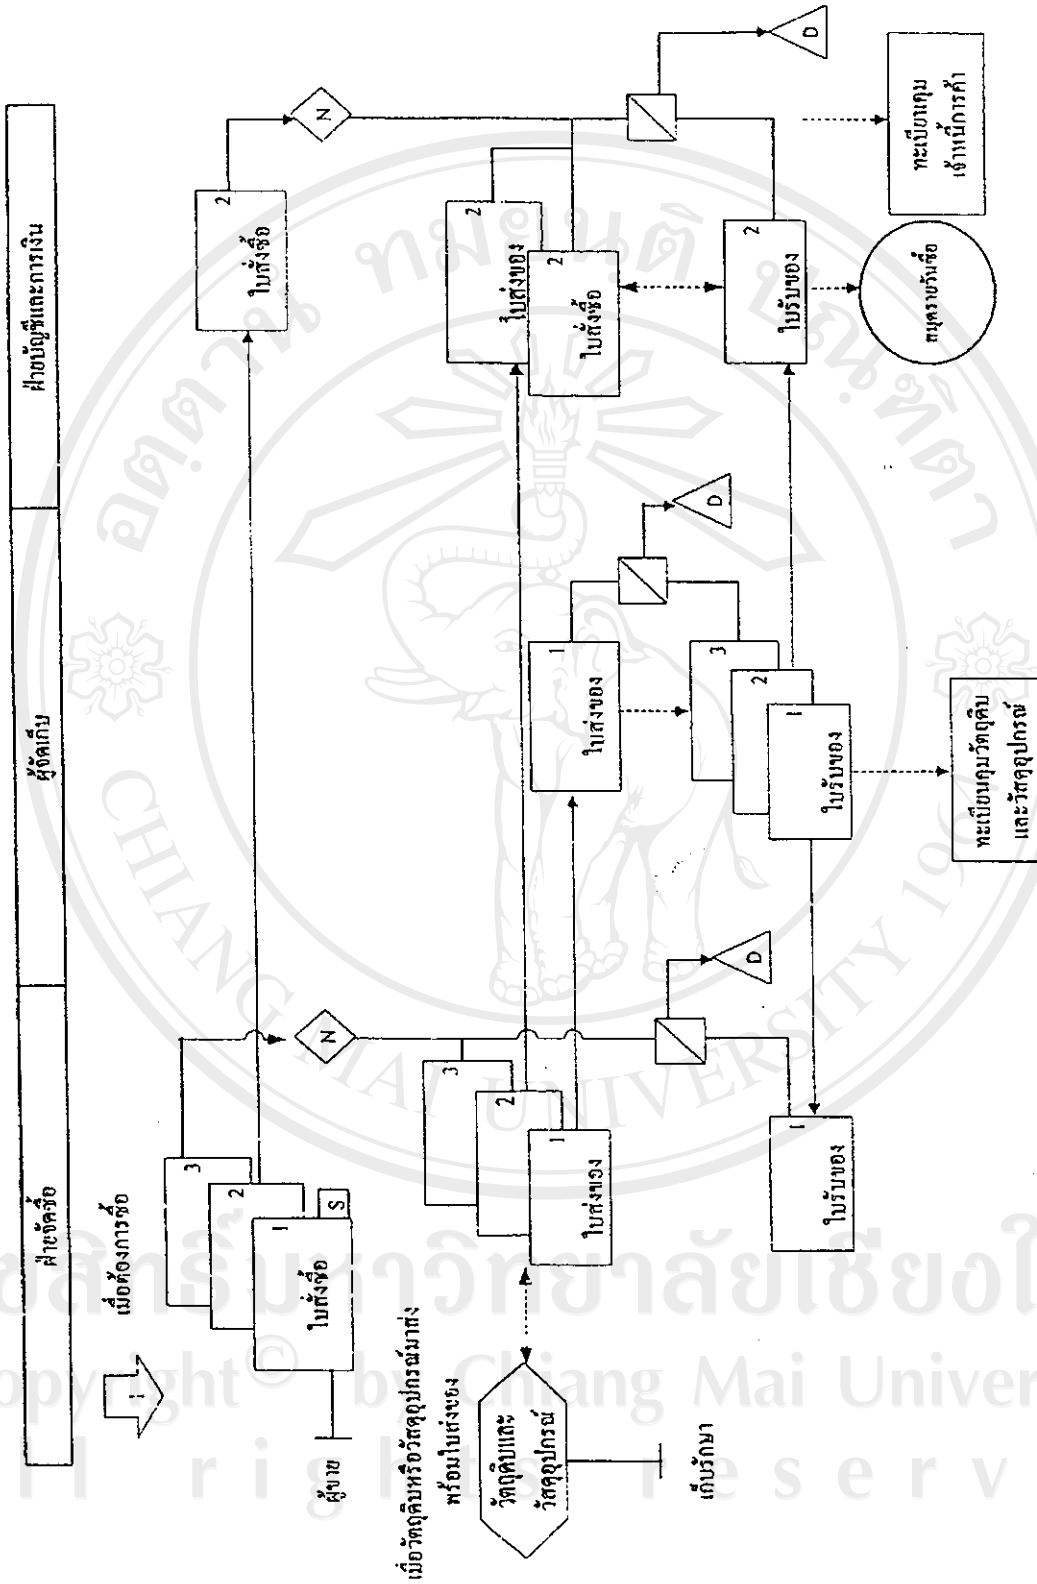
ฝ่ายจัดซื้อ

ผู้จัดเก็บ

ฝ่ายบัญชีและการเงิน

1

เมื่อต้องการซื้อ

ใบสั่งซื้อ 1

2

3

S

ผู้ขาย

N

ใบสั่งซื้อ 2

N

เมื่อวัตถุดิบหรือวัสดุอุปกรณ์มาส่ง พร้อมใบส่งของ

วัตถุดิบและวัสดุอุปกรณ์

เก็บรักษา

ใบส่งของ 1

2

3

D

ใบรับของ 1

ใบส่งของ 1

D

ใบรับของ 1

2

3

ทะเบียนคุมวัตถุดิบและวัสดุอุปกรณ์

ใบส่งของ 2

ใบสั่งซื้อ 2

ใบรับของ 2

สมุดรายวันซื้อ

D

ทะเบียนคุมเจ้าหนี้การค้า